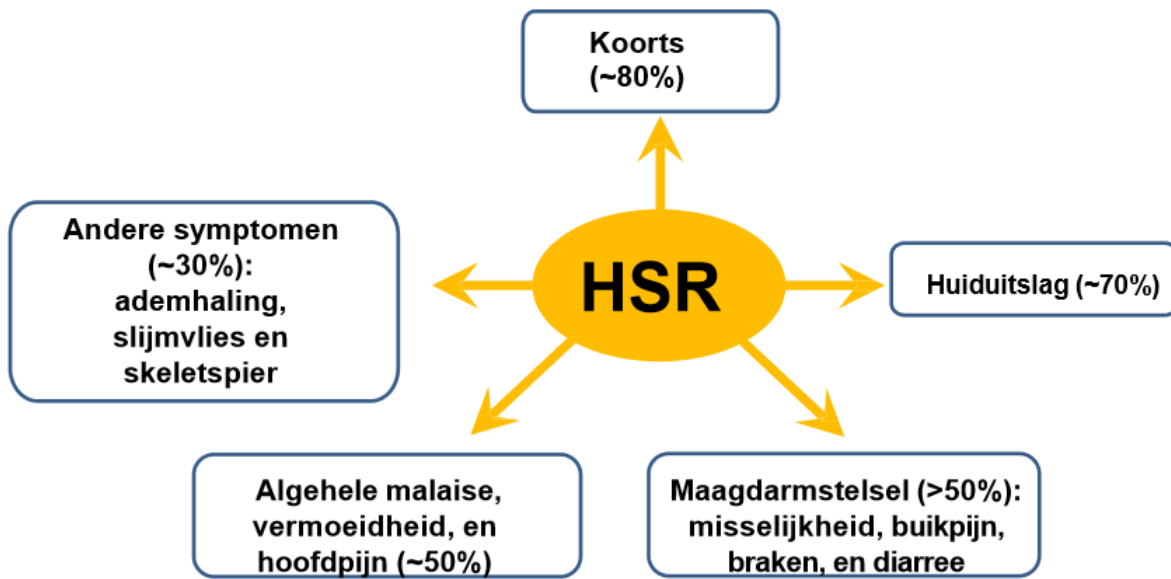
Koorts
(~80%)

Andere symptomen (~30%): ademhaling, slijmvlies en skeletspier

HSR

Huiduitslag (~70%)

Algehele malaise, vermoeidheid, en hoofdpijn (~50%)

Maagdarmstelsel (>50%): misselijkheid, buikpijn, braken, en diarree